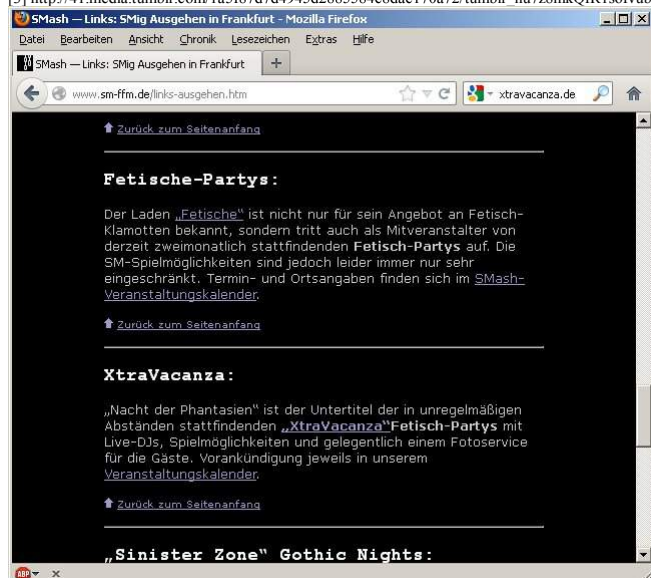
[3] http://41.media.tumblr.com/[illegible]

SMash — Links: SMig Ausgehen in Frankfurt - Mozilla Firefox

Datei Bearbeiten Ansicht Chronik Lesezeichen Extras Hilfe

SMash — Links: SMig Ausgehen in Frankfurt +

www.sm-ffm.de/links-ausgehen.htm

xtravacanza.de

Zurück zum Seitenanfang

Fetische-Partys:

Der Laden „Fetische" ist nicht nur für sein Angebot an Fetisch-Klamotten bekannt, sondern tritt auch als Mitveranstalter von derzeit zweimonatlich stattfindenden Fetisch-Partys auf. Die SM-Spielmöglichkeiten sind jedoch leider immer nur sehr eingeschränkt. Termin- und Ortsangaben finden sich im SMash-Veranstaltungskalender.

Zurück zum Seitenanfang

XtraVacanza:

„Nacht der Phantasien" ist der Untertitel der in unregelmäßigen Abständen stattfindenden „XtraVacanza"Fetisch-Partys mit Live-DJs, Spielmöglichkeiten und gelegentlich einem Fotoservice für die Gäste. Vorankündigung jeweils in unserem Veranstaltungskalender.

Zurück zum Seitenanfang

„Sinister Zone" Gothic Nights:

ABP ×